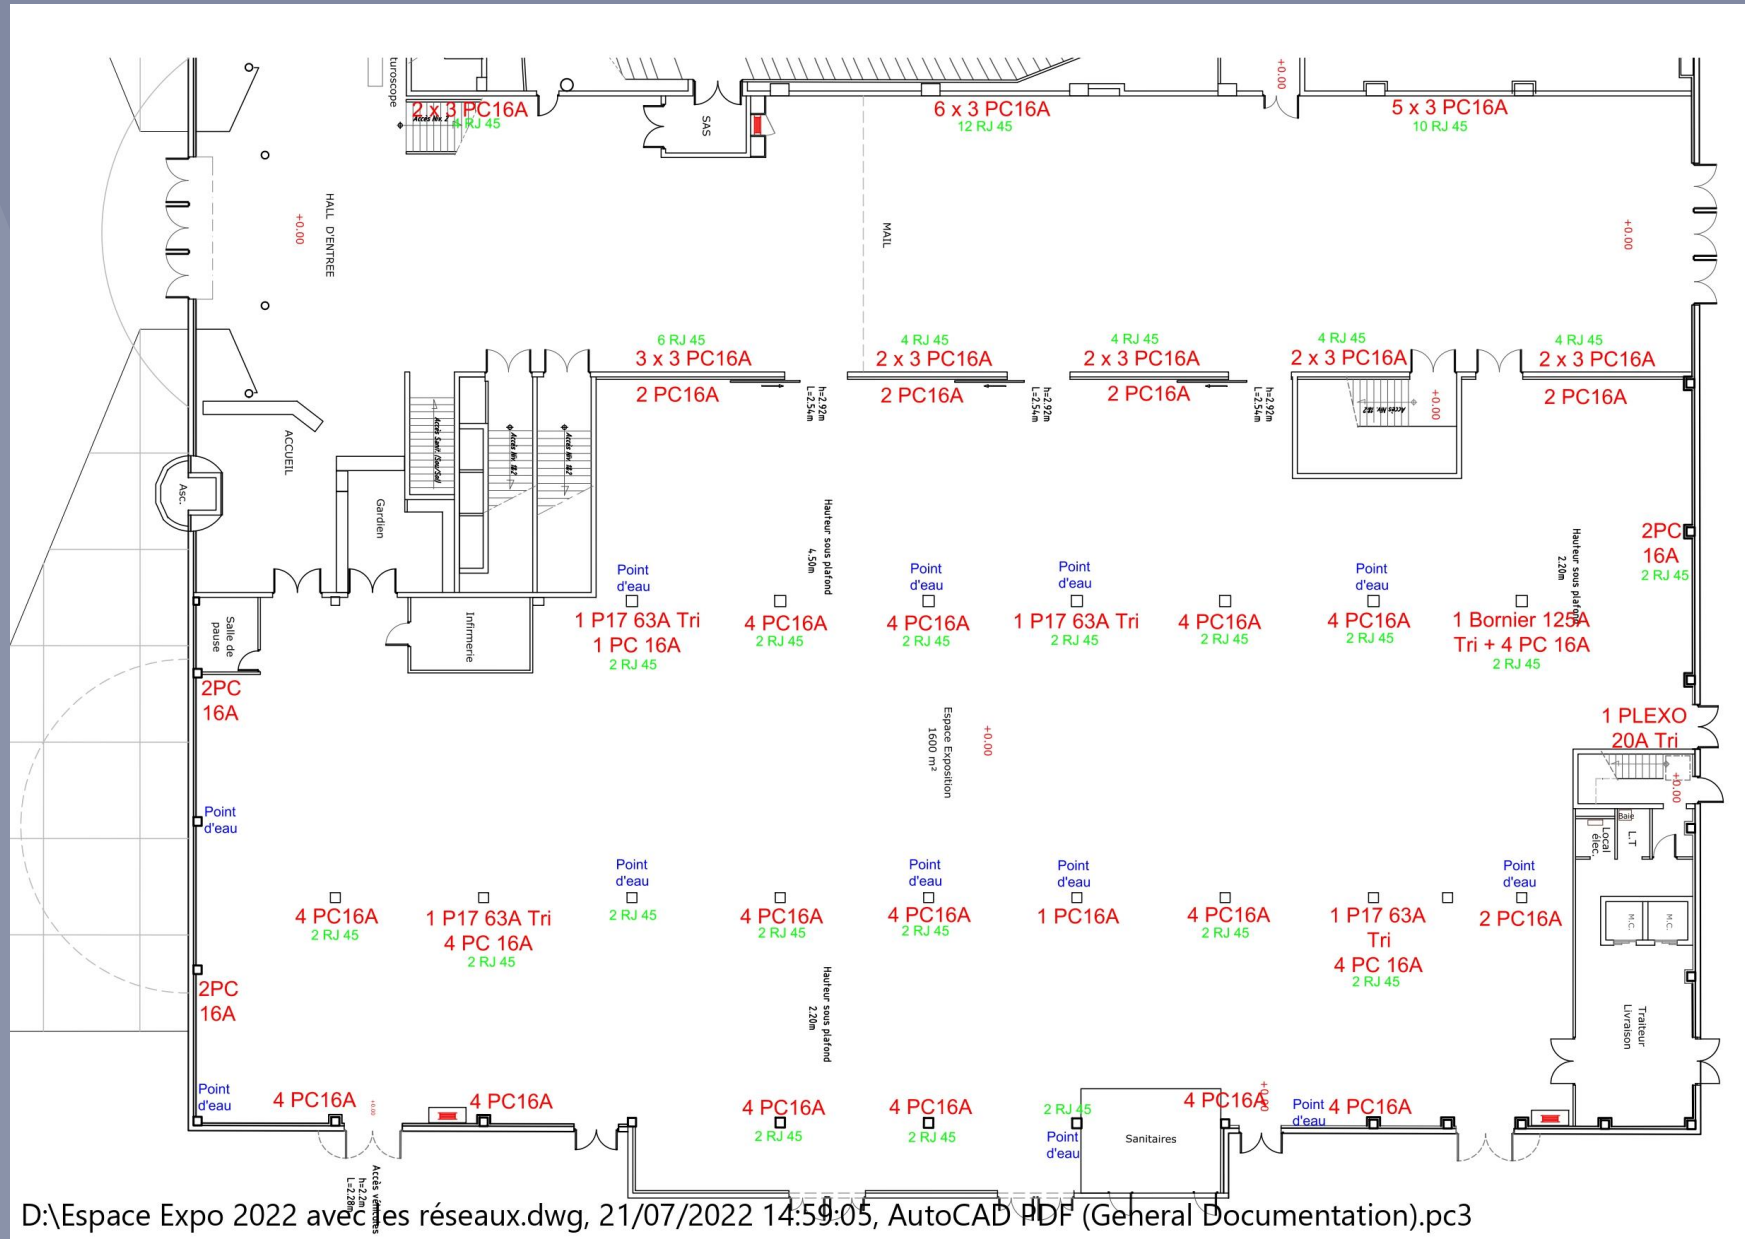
turoscope
2 x 3 PC16A
Accès Niv. 2
4 RJ 45
SAS
6 x 3 PC16A
12 RJ 45
+0.00
5 x 3 PC16A
10 RJ 45
HALL D'ENTREE
+0.00
MAIL
+0.00
6 RJ 45
3 x 3 PC16A
2 PC16A
4 RJ 45
2 x 3 PC16A
2 PC16A
4 RJ 45
2 x 3 PC16A
2 PC16A
4 RJ 45
2 x 3 PC16A
4 RJ 45
2 x 3 PC16A
2 PC16A
h=2.92m L=2.54m
h=2.92m L=2.54m
h=2.92m L=2.54m
+0.00
ACCUEIL
Asc.
Gardien
Hauteur sous plafond 4.50m
Hauteur sous plafond 2.20m
2PC 16A
2 RJ 45
Point d'eau
Point d'eau
Point d'eau
Point d'eau
Salle de pause
Infirmerie
1 P17 63A Tri
1 PC 16A
2 RJ 45
4 PC16A
2 RJ 45
4 PC16A
2 RJ 45
1 P17 63A Tri
2 RJ 45
4 PC16A
2 RJ 45
4 PC16A
2 RJ 45
1 Bornier 125A Tri + 4 PC 16A
2 RJ 45
2PC 16A
Espace Exposition 1600 m²
+0.00
1 PLEXO 20A Tri
+0.00
Local élec.
LT
Point d'eau
Point d'eau
Point d'eau
Point d'eau
Point d'eau
4 PC16A
2 RJ 45
1 P17 63A Tri
4 PC 16A
2 RJ 45
2 RJ 45
4 PC16A
2 RJ 45
4 PC16A
2 RJ 45
1 PC16A
4 PC16A
2 RJ 45
1 P17 63A Tri
4 PC 16A
2 RJ 45
2 PC16A
Hauteur sous plafond 2.20m
2PC 16A
Traiteur Livraison
Point d'eau
4 PC16A
4 PC16A
4 PC16A
2 RJ 45
4 PC16A
2 RJ 45
2 RJ 45
Point d'eau
Sanitaires
4 PC16A
Point d'eau
4 PC16A
Accès véhicules h=2.2m L=2.28m
D:\Espace Expo 2022 avec les réseaux.dwg, 21/07/2022 14:59:05, AutoCAD PDF (General Documentation).pc3